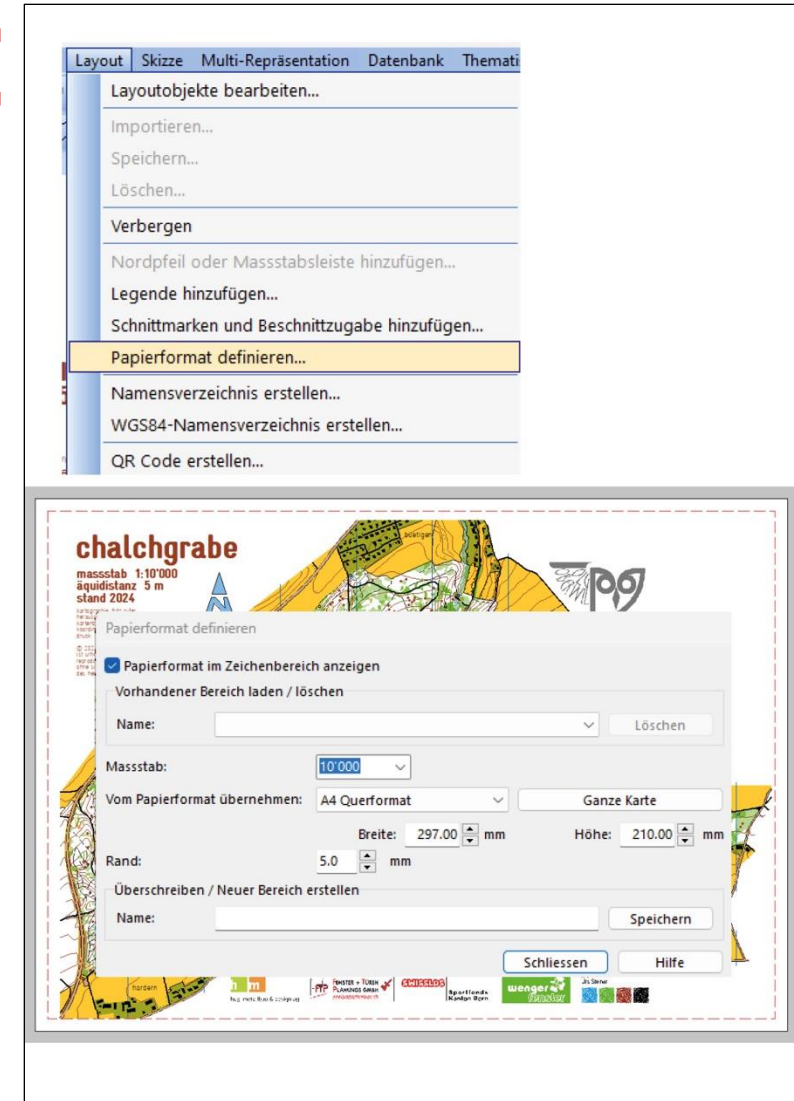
Layout Skizze Multi-Repräsentation Datenbank Themati

Layoutobjekte bearbeiten...
Importieren...
Speichern...
Löschen...
Verbergen
Nordpfeil oder Massstabsleiste hinzufügen...
Legende hinzufügen...
Schnittmarken und Beschnittzugabe hinzufügen...
Papierformat definieren...
Namensverzeichnis erstellen...
WGS84-Namensverzeichnis erstellen...
QR Code erstellen...

chalchgrabe
massstab 1:10'000
äquidistanz 5 m
stand 2024

Papierformat definieren
Papierformat im Zeichenbereich anzeigen
Vorhandener Bereich laden / löschen
Name:
Löschen
Massstab: 10'000
Vom Papierformat übernehmen: A4 Querformat
Ganze Karte
Breite: 297.00 mm
Höhe: 210.00 mm
Rand: 5.0 mm
Überschreiben / Neuer Bereich erstellen
Name:
Speichern
Schliessen
Hilfe

FENSTER + TÜREN FLAMINGS GMBH
SWISSLOS
Sportfonds Kanton Bern
wenger fenster